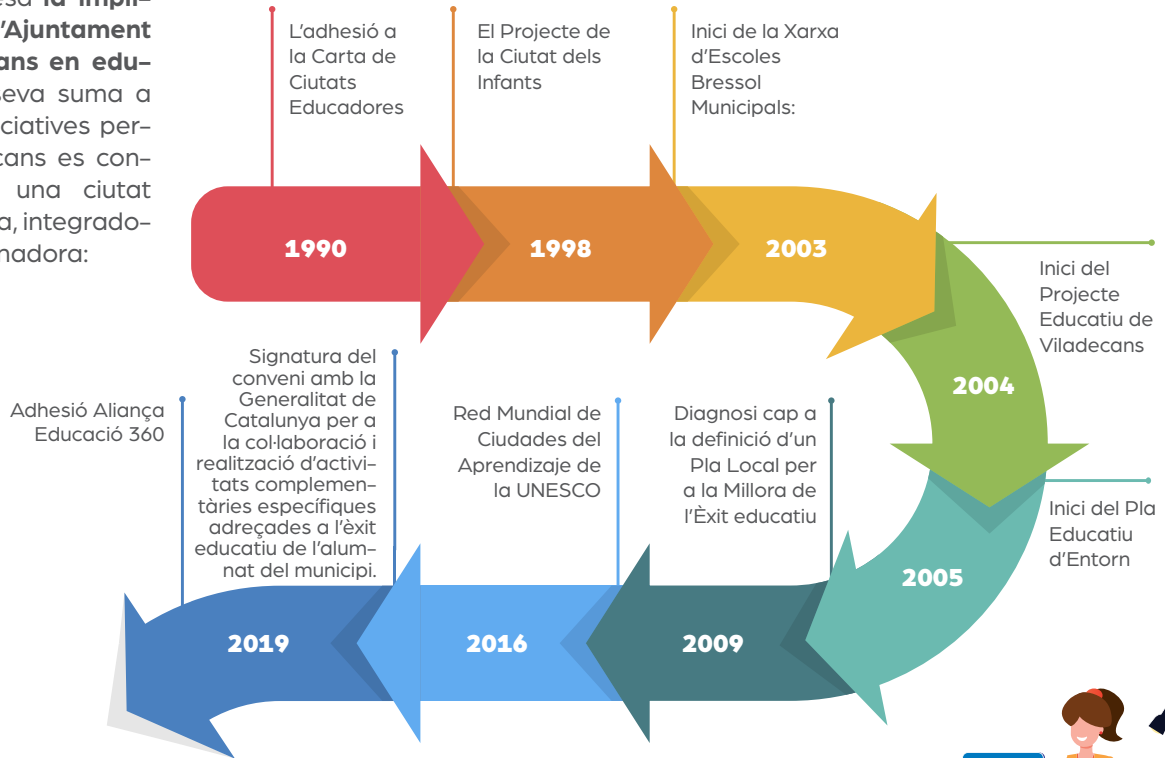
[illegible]esa la impli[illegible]
'Ajuntament
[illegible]ans en edu–
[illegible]eva suma a
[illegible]ciatives per–
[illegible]cans es con–
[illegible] una ciutat
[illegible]a, integrado–
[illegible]nadora:

L'adhesió a la Carta de Ciutats Educadores

El Projecte de la Ciutat dels Infants

Inici de la Xarxa d'Escoles Bressol Municipals:

1990

1998

2003

Inici del Projecte Educatiu de Viladecans

2004

Inici del Pla Educatiu d'Entorn

2005

Adhesió Aliança Educació 360

Signatura del conveni amb la Generalitat de Catalunya per a la col·laboració i realització d'activitats complementàries específiques adreçades a l'èxit educatiu de l'alumnat del municipi.

Red Mundial de Ciudades del Aprendizaje de la UNESCO

Diagnosi cap a la definició d'un Pla Local per a la Millora de l'Èxit educatiu

2019

2016

2009